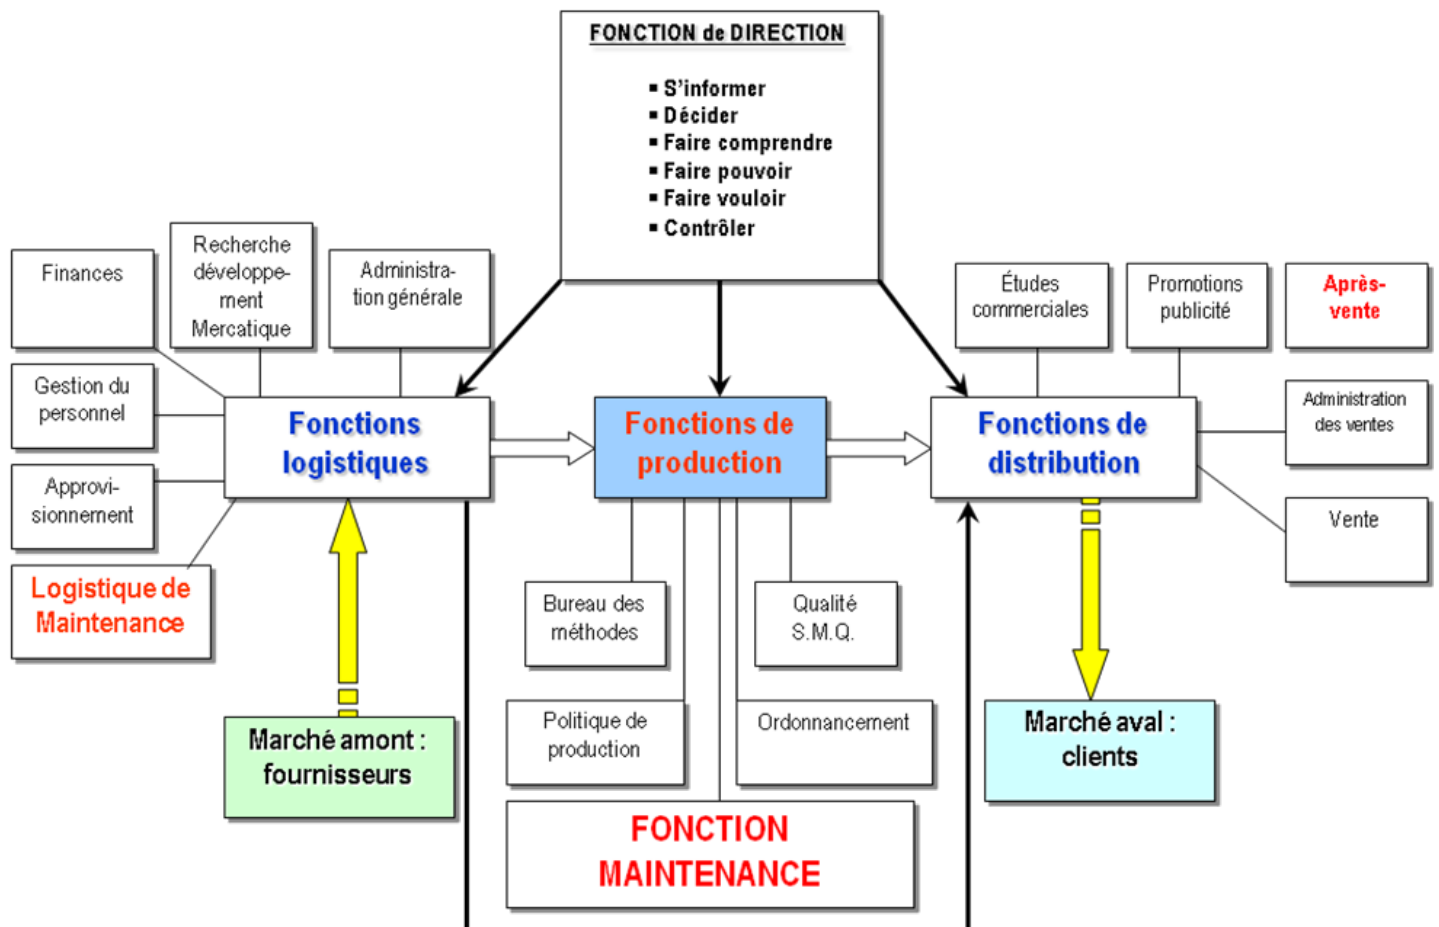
FONCTION de DIRECTION

▪ S'informer
▪ Décider
▪ Faire comprendre
▪ Faire pouvoir
▪ Faire vouloir
▪ Contrôler

Finances

Recherche développement Mercatique

Administration générale

Gestion du personnel

Approvisionnement

Logistique de Maintenance

Fonctions logistiques

Fonctions de production

Fonctions de distribution

Études commerciales

Promotions publicité

Après-vente

Administration des ventes

Vente

Bureau des méthodes

Qualité S.M.Q.

Politique de production

Ordonnancement

Marché amont : fournisseurs

Marché aval : clients

FONCTION MAINTENANCE